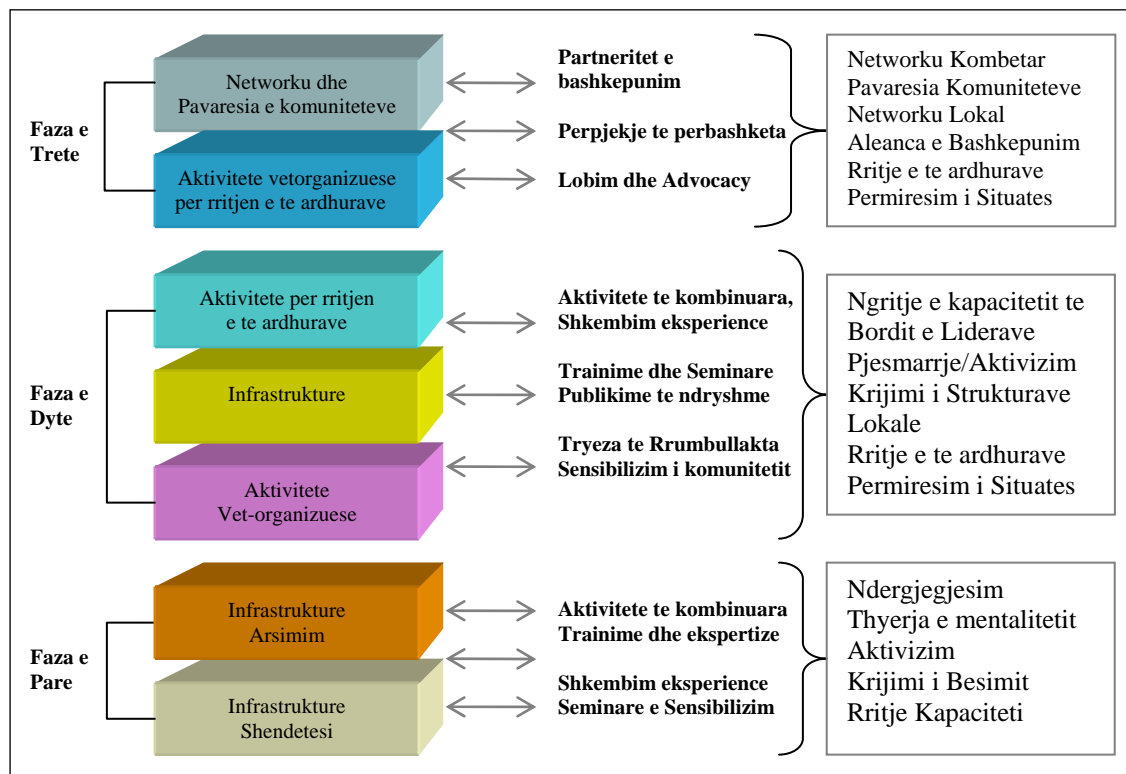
Faza e Trete

Networku dhe Pavaresia e komuniteteve

Aktivitete vetorganizuese per rritjen e te ardhurave

Partneritet e bashkepunim

Perpjekje te perbashketa

Lobim dhe Advocacy

Networku Kombetar
Pavaresia Komuniteteve
Networku Lokal
Aleanca e Bashkepunim
Rritje e te ardhurave
Permiresim i Situates

Faza e Dyte

Aktivitete per rritjen e te ardhurave

Infrastrukture

Aktivitete Vet-organizuese

Aktivitete te kombinuara, Shkembim eksperience

Trainime dhe Seminare
Publikime te ndryshme

Tryeza te Rrumbullakta
Sensibilizim i komunitetit

Ngritje e kapacitetit te Bordit e Liderave
Pjesmarrje/Aktivizim
Krijimi i Strukturave Lokale
Rritje e te ardhurave
Permiresim i Situates

Faza e Pare

Infrastrukture Arsimim

Infrastrukture Shendetesi

Aktivitete te kombinuara
Trainime dhe ekspertize

Shkembim eksperience
Seminare e Sensibilizim

Ndergjegjesim
Thyerja e mentalitetit
Aktivizim
Krijimi i Besimit
Rritje Kapaciteti